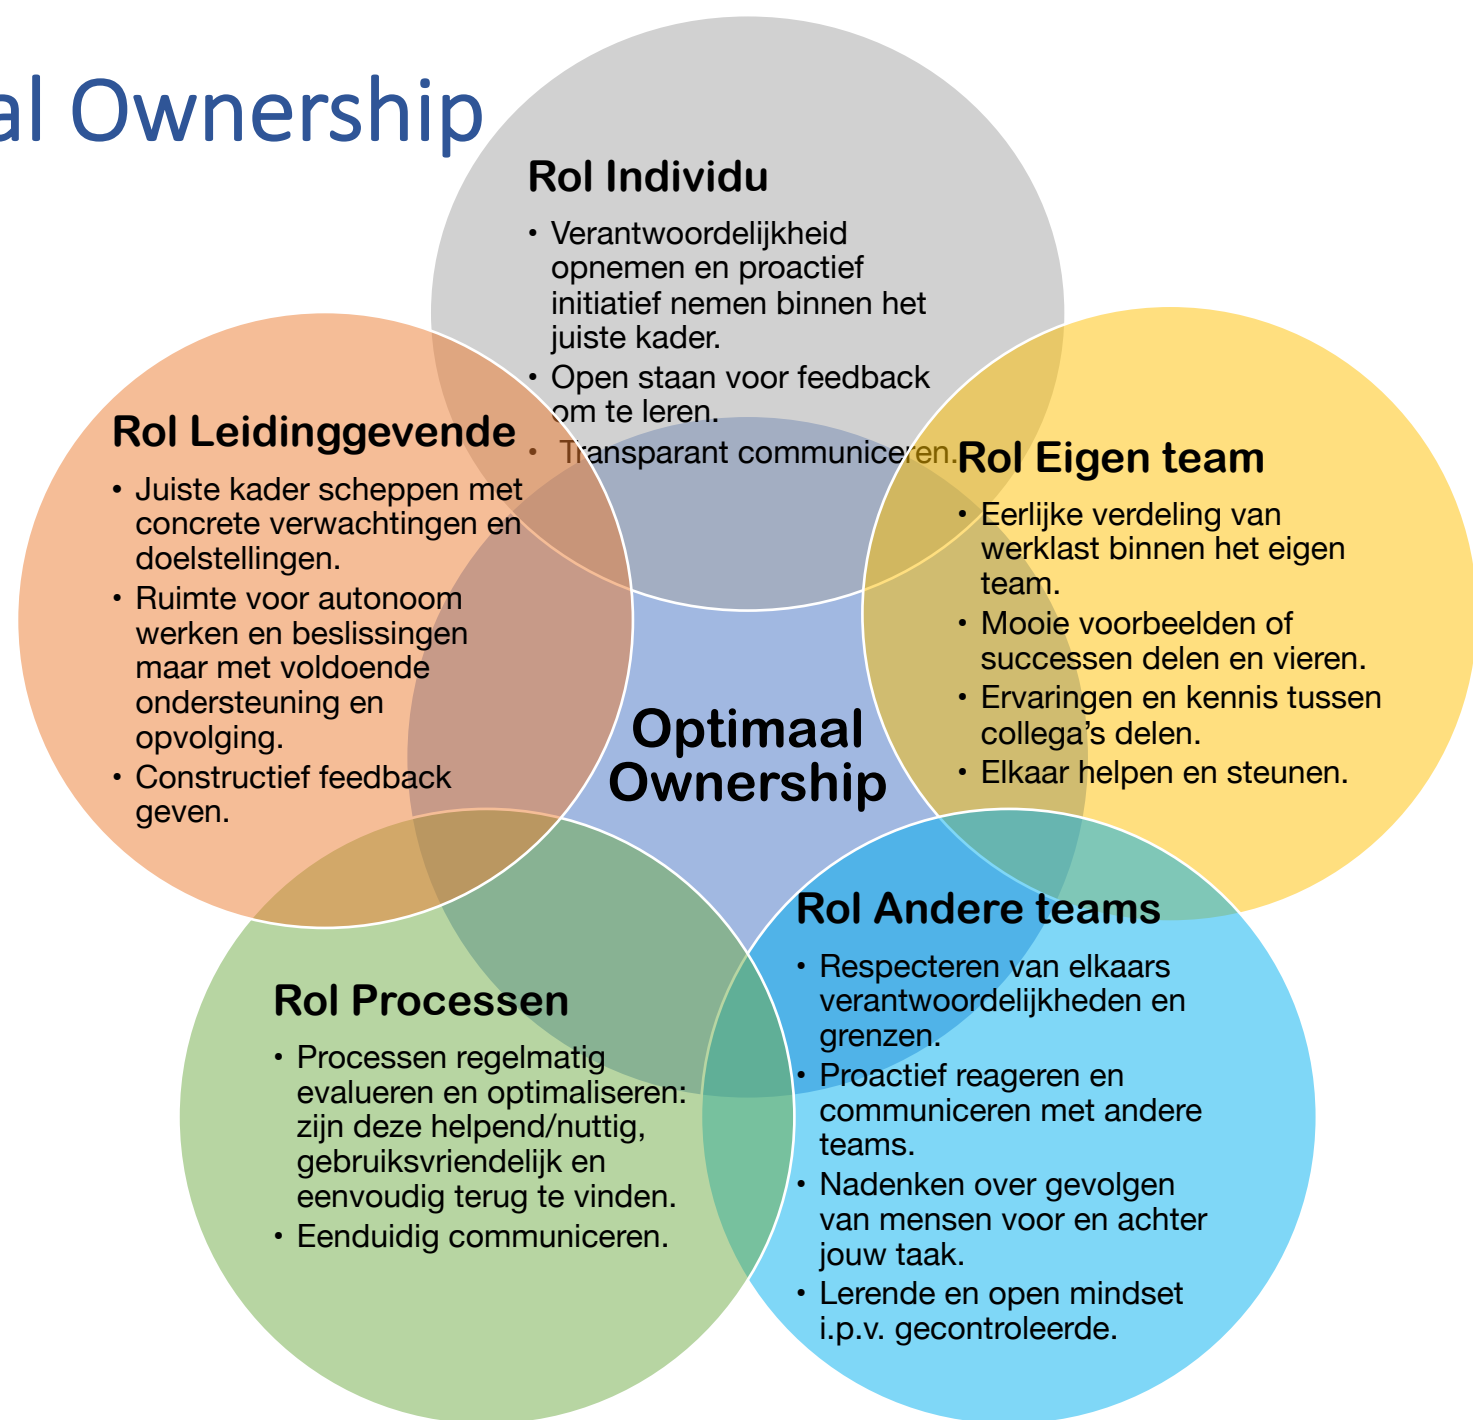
al Ownership

Rol Individu
• Verantwoordelijkheid opnemen en proactief initiatief nemen binnen het juiste kader.
• Open staan voor feedback om te leren.
• Transparant communiceren.

Rol Leidinggevende
• Juiste kader scheppen met concrete verwachtingen en doelstellingen.
• Ruimte voor autonoom werken en beslissingen maar met voldoende ondersteuning en opvolging.
• Constructief feedback geven.

Rol Eigen team
• Eerlijke verdeling van werklast binnen het eigen team.
• Mooie voorbeelden of successen delen en vieren.
• Ervaringen en kennis tussen collega's delen.
• Elkaar helpen en steunen.

Optimaal Ownership

Rol Processen
• Processen regelmatig evalueren en optimaliseren: zijn deze helpend/nuttig, gebruiksvriendelijk en eenvoudig terug te vinden.
• Eenduidig communiceren.

Rol Andere teams
• Respecteren van elkaars verantwoordelijkheden en grenzen.
• Proactief reageren en communiceren met andere teams.
• Nadenken over gevolgen van mensen voor en achter jouw taak.
• Lerende en open mindset i.p.v. gecontroleerde.